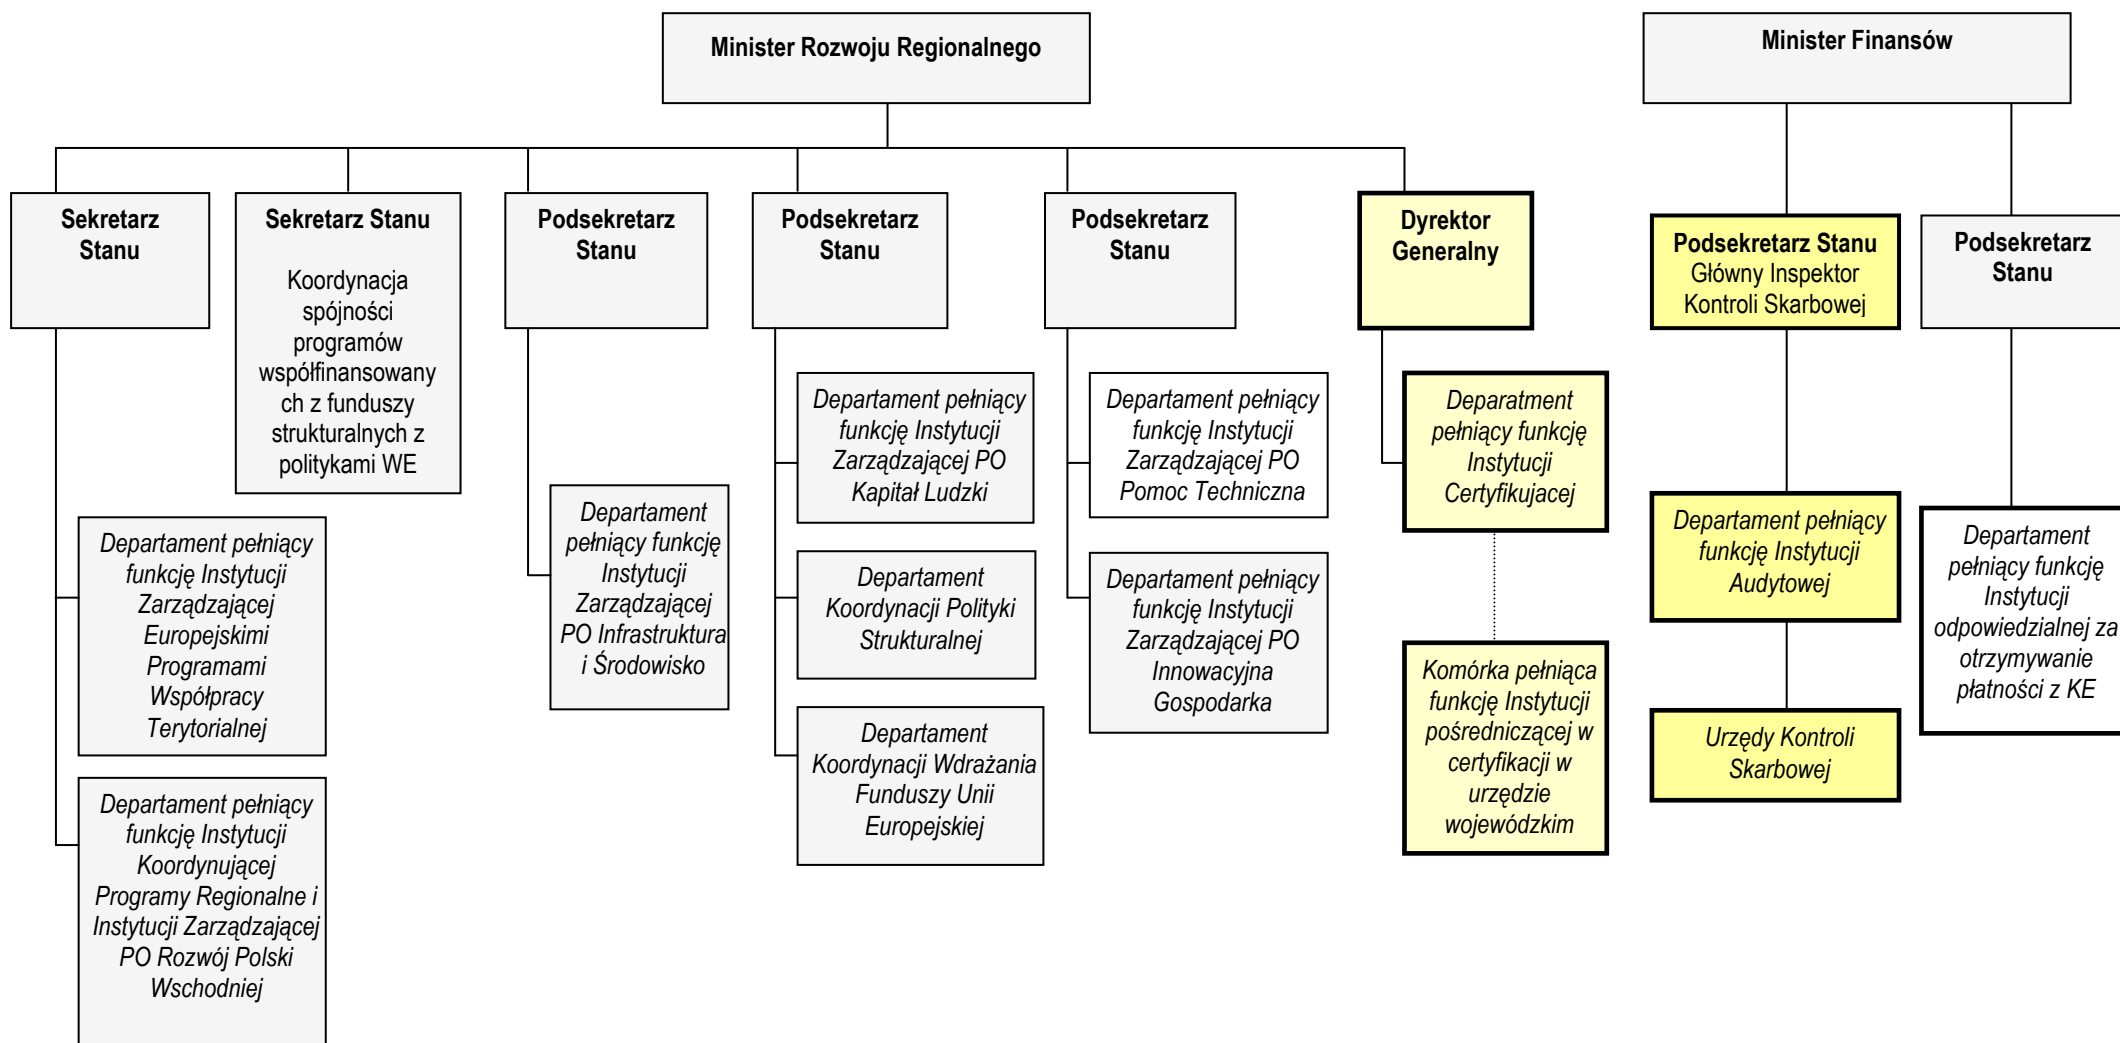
Minister Rozwoju Regionalnego

Minister Finansów

Sekretarz Stanu

Sekretarz Stanu

Koordynacja spójności programów współfinansowanych z funduszy strukturalnych z politykami WE

Podsekretarz Stanu

Podsekretarz Stanu

Podsekretarz Stanu

Dyrektor Generalny

Podsekretarz Stanu
Główny Inspektor Kontroli Skarbowej

Podsekretarz Stanu

Departament pełniący funkcję Instytucji Zarządzającej PO Kapitał Ludzki

Departament pełniący funkcję Instytucji Zarządzającej PO Pomoc Techniczna

Deparatment pełniący funkcję Instytucji Certyfikujacej

Departament pełniący funkcję Instytucji Zarządzającej PO Infrastruktura i Środowisko

Departament pełniący funkcję Instytucji Audytowej

Departament pełniący funkcję Instytucji odpowiedzialnej za otrzymywanie płatności z KE

Departament pełniący funkcję Instytucji Zarządzającej Europejskimi Programami Współpracy Terytorialnej

Departament Koordynacji Polityki Strukturalnej

Departament pełniący funkcję Instytucji Zarządzającej PO Innowacyjna Gospodarka

Komórka pełniąca funkcję Instytucji pośredniczącej w certyfikacji w urzędzie wojewódzkim

Departament Koordynacji Wdrażania Funduszy Unii Europejskiej

Urzędy Kontroli Skarbowej

Departament pełniący funkcję Instytucji Koordynującej Programy Regionalne i Instytucji Zarządzającej PO Rozwój Polski Wschodniej